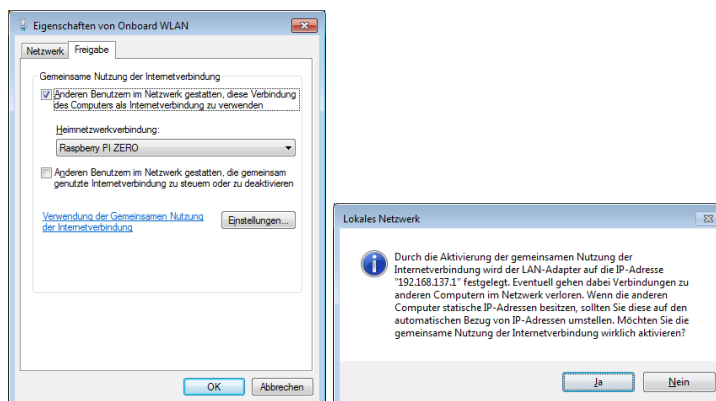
Eigenschaften von Onboard WLAN

Netzwerk Freigabe

Gemeinsame Nutzung der Internetverbindung

Anderen Benutzern im Netzwerk gestatten, diese Verbindung des Computers als Internetverbindung zu verwenden

Heimnetzwerkverbindung:

Raspberry PI ZERO

Anderen Benutzern im Netzwerk gestatten, die gemeinsam genutzte Internetverbindung zu steuern oder zu deaktivieren

Verwendung der Gemeinsamen Nutzung der Internetverbindung

Einstellungen...

OK Abbrechen

Lokales Netzwerk

Durch die Aktivierung der gemeinsamen Nutzung der Internetverbindung wird der LAN-Adapter auf die IP-Adresse "192.168.137.1" festgelegt. Eventuell gehen dabei Verbindungen zu anderen Computern im Netzwerk verloren. Wenn die anderen Computer statische IP-Adressen besitzen, sollten Sie diese auf den automatischen Bezug von IP-Adressen umstellen. Möchten Sie die gemeinsame Nutzung der Internetverbindung wirklich aktivieren?

Ja Nein